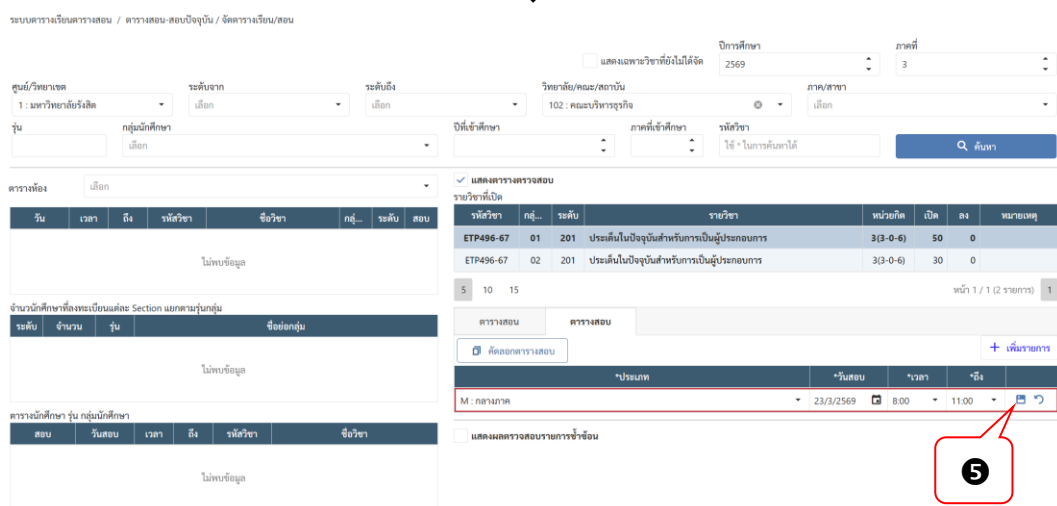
ระบบตารางเรียนตารางสอน / ตารางสอน-สอบปัจจุบัน / จัดตารางเรียน/สอน

แสดงเฉพาะวิชาที่ยังไม่ได้จัด

ปีการศึกษา
2569

ภาคที่
3

ศูนย์/วิทยาเขต
1 : มหาวิทยาลัยรังสิต

ระดับจาก
เลือก

ระดับถึง
เลือก

วิทยาลัย/คณะ/สถาบัน
102 : คณะบริหารธุรกิจ

ภาค/สาขา
เลือก

รุ่น

กลุ่มนักศึกษา
เลือก

ปีที่เข้าศึกษา

ภาคที่เข้าศึกษา

รหัสวิชา
ใช้ * ในการค้นหาได้

ค้นหา

ตารางห้อง
เลือก

| วัน | เวลา | ถึง | รหัสวิชา | ชื่อวิชา | กลุ่... | ระดับ | สอบ |
|---|---|---|---|---|---|---|---|

ไม่พบข้อมูล

จำนวนนักศึกษาที่ลงทะเบียนแต่ละ Section แยกตามรุ่นกลุ่ม

| ระดับ | จำนวน | รุ่น | ชื่อย่อกลุ่ม |
|---|---|---|---|

ไม่พบข้อมูล

ตารางนักศึกษา รุ่น กลุ่มนักศึกษา

| สอบ | วันสอบ | เวลา | ถึง | รหัสวิชา | ชื่อวิชา |
|---|---|---|---|---|---|

ไม่พบข้อมูล

แสดงตารางตรวจสอบ

รายวิชาที่เปิด

| รหัสวิชา | กลุ่... | ระดับ | รายวิชา | หน่วยกิต | เปิด | ลง | หมายเหตุ |
|---|---|---|---|---|---|---|---|
| ETP496-67 | 01 | 201 | ประเด็นในปัจจุบันสำหรับการเป็นผู้ประกอบการ | 3(3-0-6) | 50 | 0 | |
| ETP496-67 | 02 | 201 | ประเด็นในปัจจุบันสำหรับการเป็นผู้ประกอบการ | 3(3-0-6) | 30 | 0 | |

5 10 15

หน้า 1 / 1 (2 รายการ) 1

ตารางสอน ตารางสอบ

คัดลอกตารางสอบ

เพิ่มรายการ

| *ประเภท | *วันสอบ | *เวลา | *ถึง |
|---|---|---|---|
| M : กลางภาค | 23/3/2569 | 8:00 | 11:00 |

แสดงผลตรวจสอบรายการซ้ำซ้อน

5